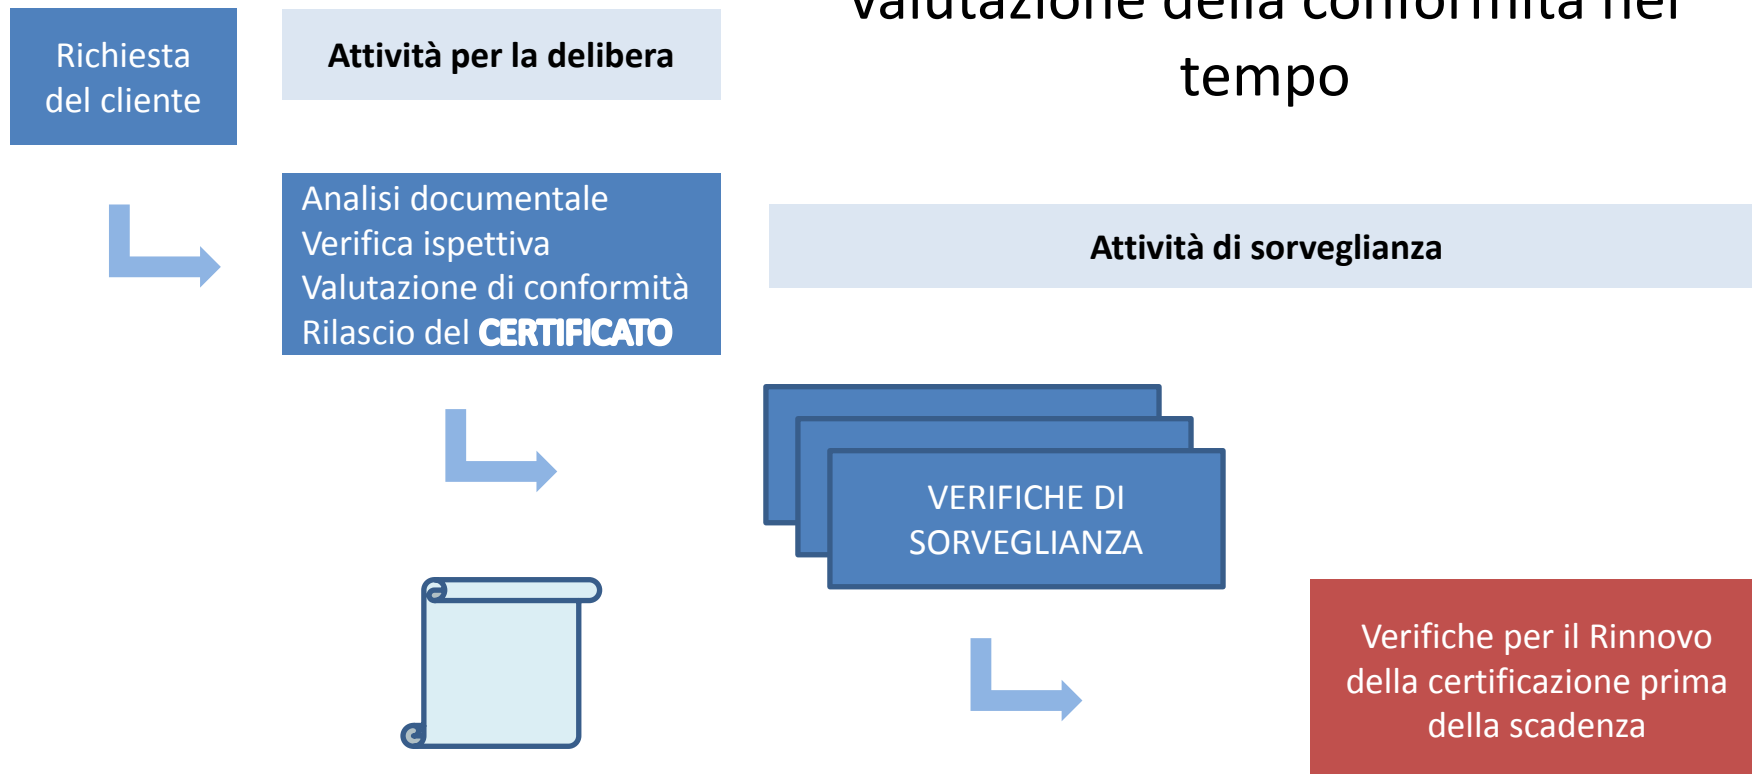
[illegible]
tempo

Richiesta del cliente

Attività per la delibera

Analisi documentale
Verifica ispettiva
Valutazione di conformità
Rilascio del CERTIFICATO

Attività di sorveglianza

VERIFICHE DI SORVEGLIANZA

Verifiche per il Rinnovo della certificazione prima della scadenza